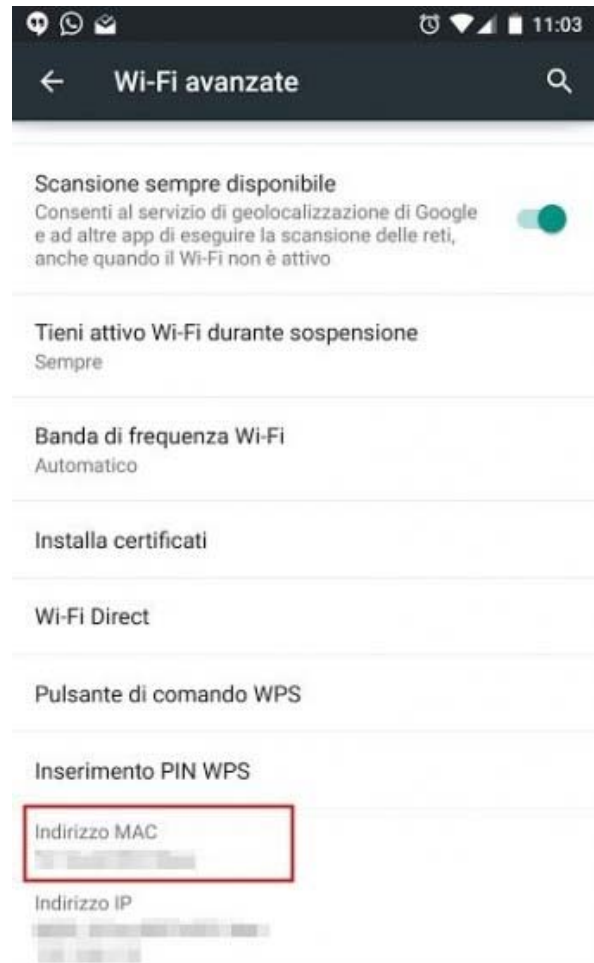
11:03

Wi-Fi avanzate

Scansione sempre disponibile
Consenti al servizio di geolocalizzazione di Google e ad altre app di eseguire la scansione delle reti, anche quando il Wi-Fi non è attivo

Tieni attivo Wi-Fi durante sospensione
Sempre

Banda di frequenza Wi-Fi
Automatico

Installa certificati

Wi-Fi Direct

Pulsante di comando WPS

Inserimento PIN WPS

Indirizzo MAC
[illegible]

Indirizzo IP
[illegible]